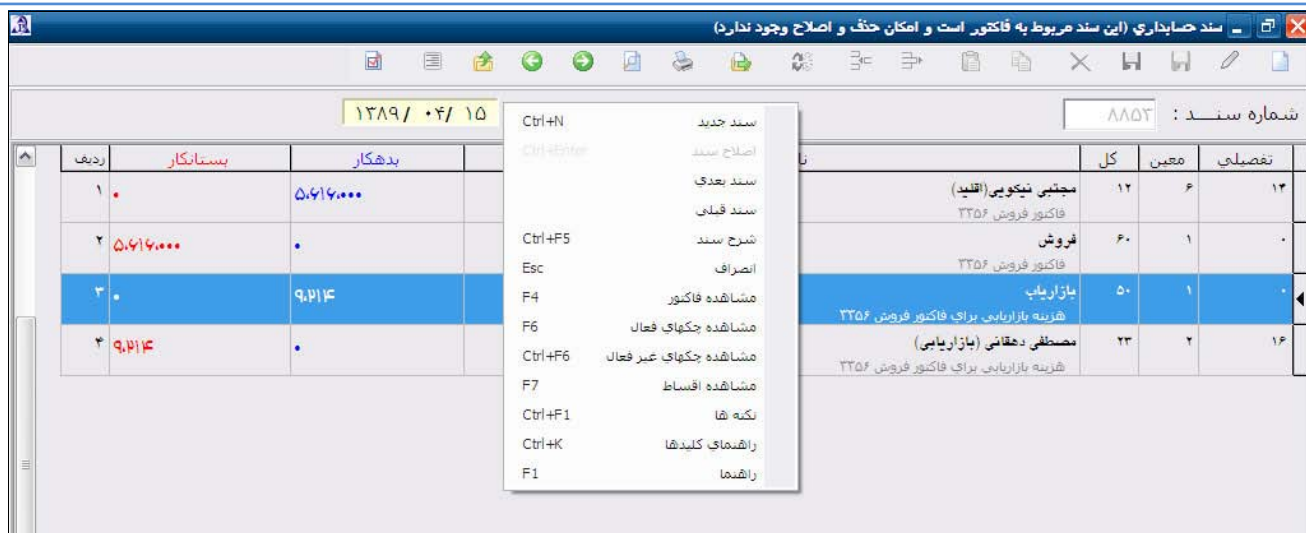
سند حسابداري (اين سند مربوط به فاكتور است و امكان حذف و اصلاح وجود ندارد)

شماره سنـــد : ۸۸۵۳

۱۳۸۹/ ۰۴/ ۱۵

| تفصيلي | معين | كل | نا | بدهكار | بستانكار | رديف |
|---|---|---|---|---|---|---|
| ۱۴ | ۶ | ۱۲ | مجتبي نيكويي(اقليد) فاكتور فروش ۳۳۵۶ | ۵،۶۱۶،۰۰۰ | ۰ | ۱ |
| ۰ | ۱ | ۶۰ | فروش فاكتور فروش ۳۳۵۶ | ۰ | ۵،۶۱۶،۰۰۰ | ۲ |
| ۰ | ۱ | ۵۰ | بازارياب هزينه بازاريابي براي فاكتور فروش ۳۳۵۶ | ۹،۷۱۴ | ۰ | ۳ |
| ۱۶ | ۲ | ۲۳ | مصطفي دهقاني (بازاريابي) هزينه بازاريابي براي فاكتور فروش ۳۳۵۶ | ۰ | ۹،۷۱۴ | ۴ |

سند جديد Ctrl+N
اصلاح سند Ctrl+Enter
سند بعدي
سند قبلي
شرح سند Ctrl+F5
انصراف Esc
مشاهده فاكتور F4
مشاهده چكهاي فعال F6
مشاهده چكهاي غير فعال Ctrl+F6
مشاهده اقساط F7
نكته ها Ctrl+F1
راهنماي كليدها Ctrl+K
راهنما F1